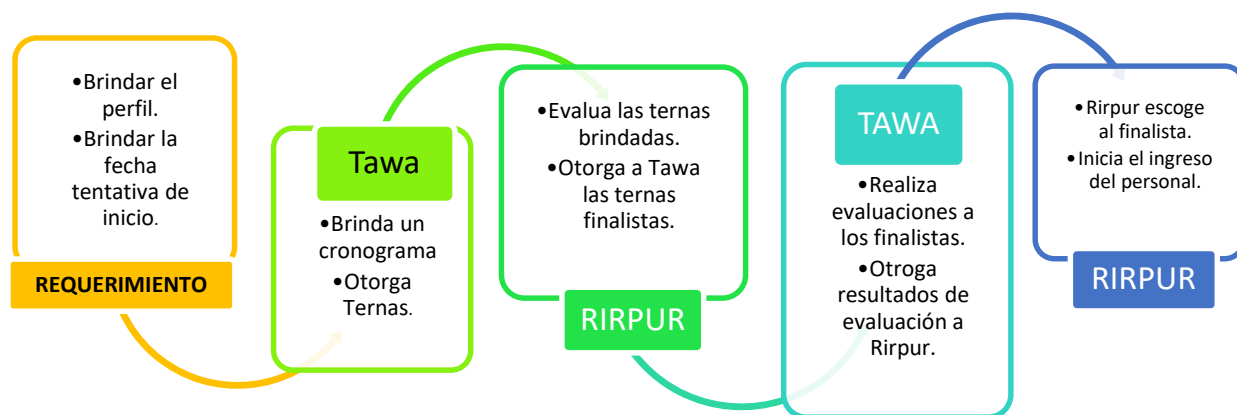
•Brindar el perfil.
•Brindar la fecha tentativa de inicio.

REQUERIMIENTO

Tawa

•Brinda un cronograma
•Otorga Ternas.

•Evalua las ternas brindadas.
•Otorga a Tawa las ternas finalistas.

RIRPUR

TAWA

•Realiza evaluaciones a los finalistas.
•Otroga resultados de evaluación a Rirpur.

•Rirpur escoge al finalista.
•Inicia el ingreso del personal.

RIRPUR